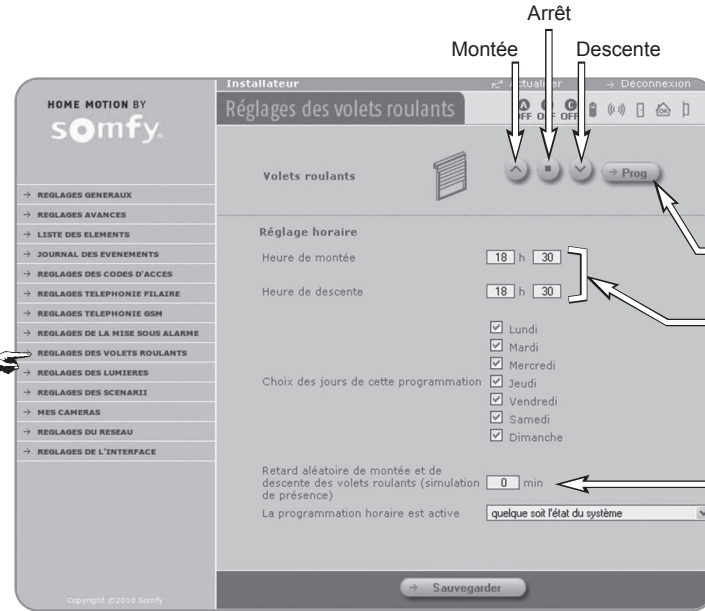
Arrêt

Montée Descente

Installateur

Actualiser → Déconnexion

HOME MOTION BY

somfy

Réglages des volets roulants

A OFF B OFF C OFF

Volets roulants

→ Prog

→ REGLAGES GENERAUX
→ REGLAGES AVANCES
→ LISTE DES ELEMENTS
→ JOURNAL DES EVENEMENTS
→ REGLAGES DES CODES D'ACCES
→ REGLAGES TELEPHONIE FILAIRE
→ REGLAGES TELEPHONIE GSM
→ REGLAGES DE LA MISE SOUS ALARME
→ REGLAGES DES VOLETS ROULANTS
→ REGLAGES DES LUMIERES
→ REGLAGES DES SCENARII
→ MES CAMERAS
→ REGLAGES DU RESEAU
→ REGLAGES DE L'INTERFACE

Réglage horaire

Heure de montée 18 h 30

Heure de descente 18 h 30

Choix des jours de cette programmation

☑ Lundi
☑ Mardi
☑ Mercredi
☑ Jeudi
☑ Vendredi
☑ Samedi
☑ Dimanche

Retard aléatoire de montée et de descente des volets roulants (simulation de présence) 0 min

La programmation horaire est active quelque soit l'état du système

Copyright ©2010 Somfy

→ Sauvegarder